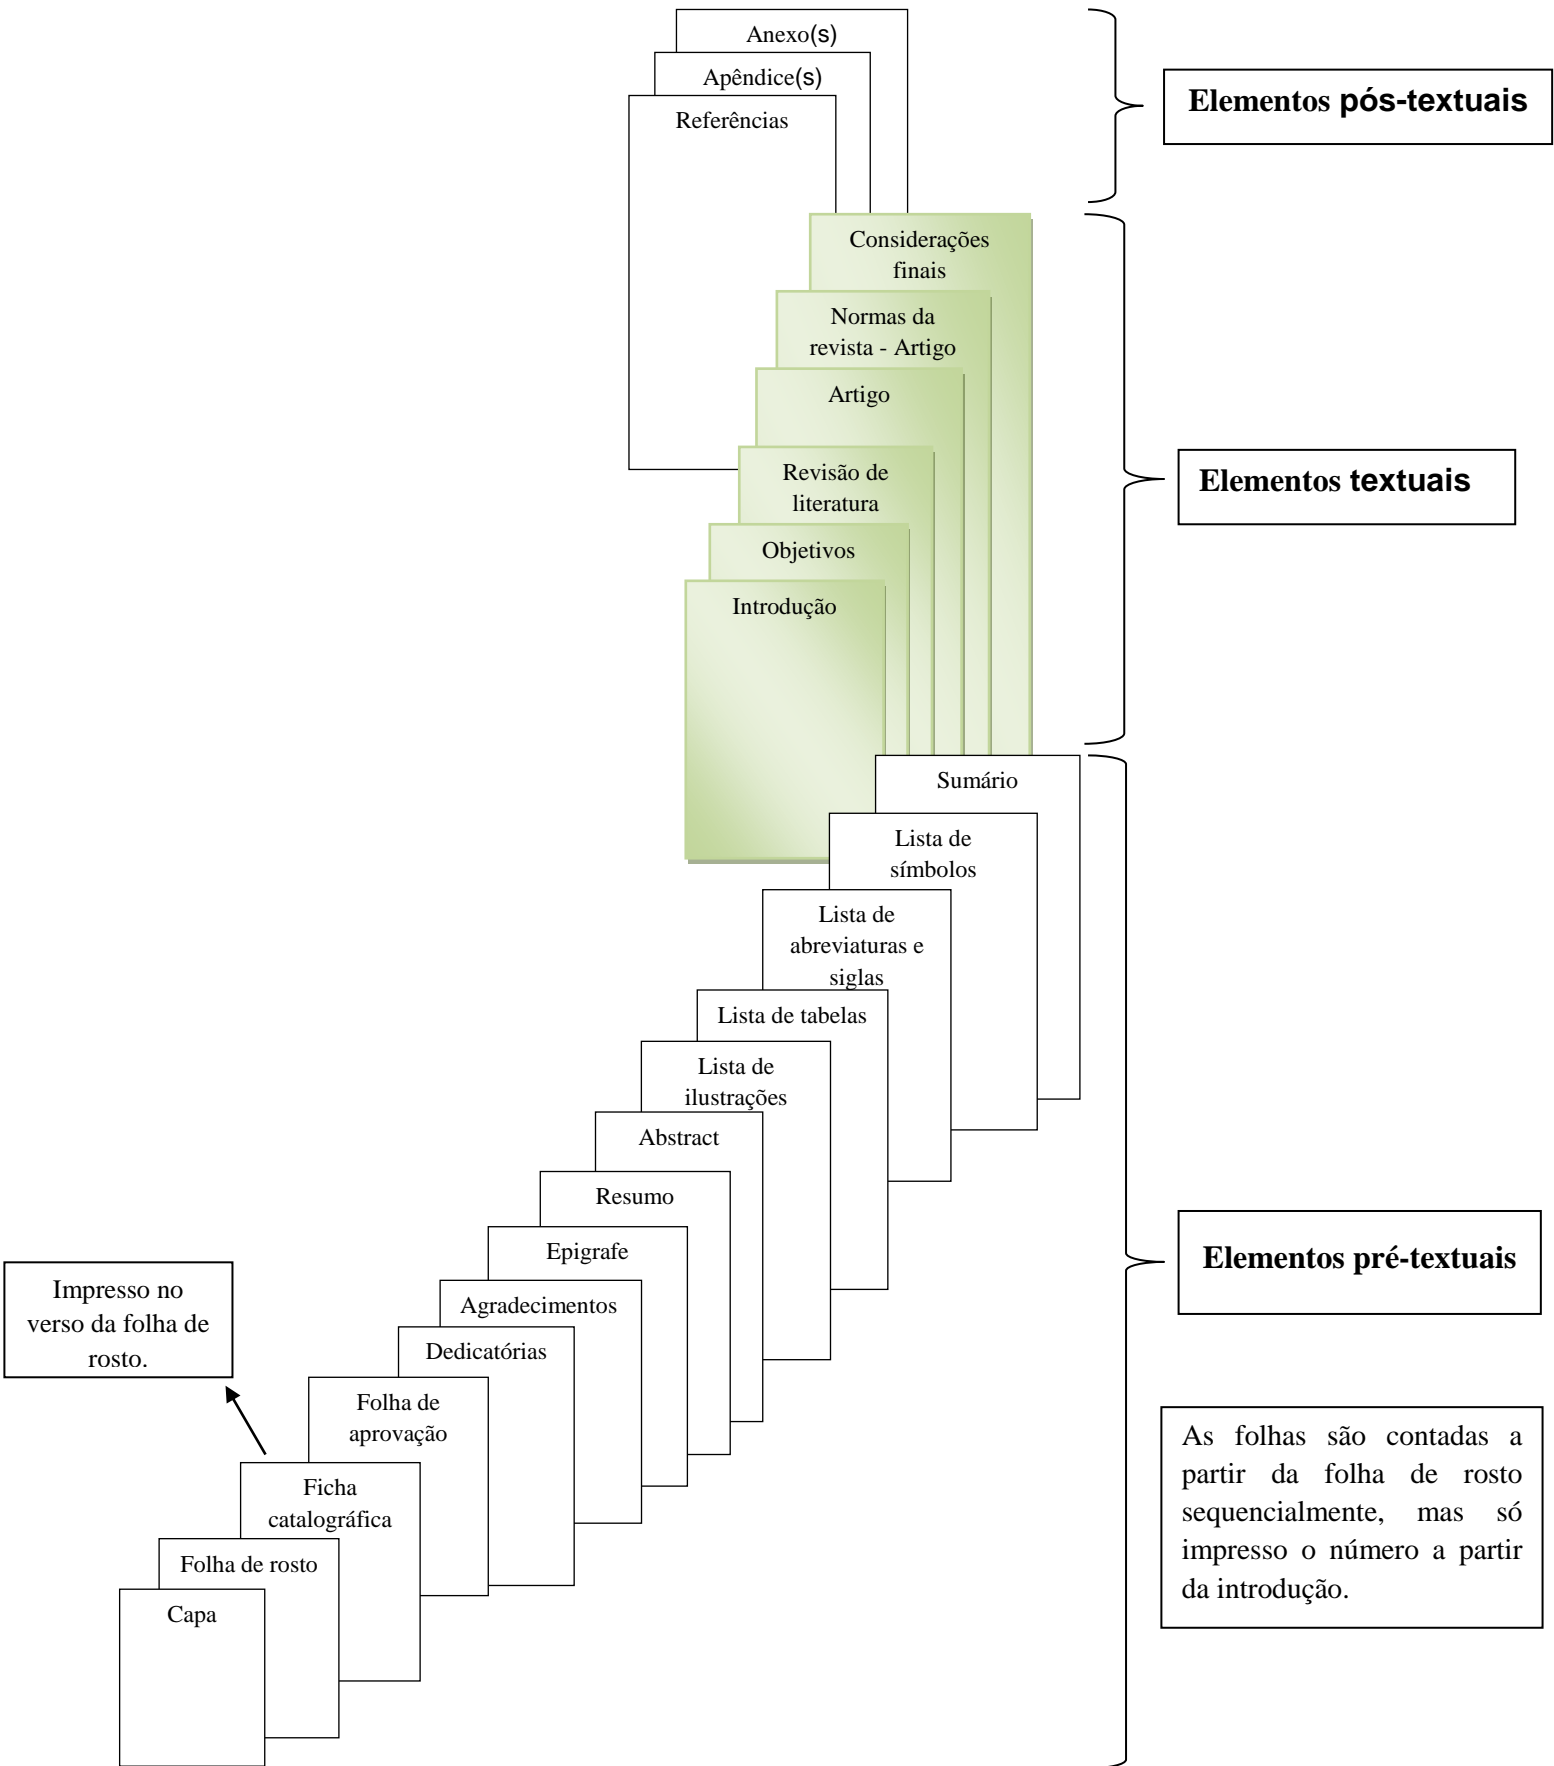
Anexo(s)
Apêndice(s)
Referências

Elementos pós-textuais

Considerações finais
Normas da revista - Artigo
Artigo
Revisão de literatura
Objetivos
Introdução

Elementos textuais

Sumário
Lista de símbolos
Lista de abreviaturas e siglas
Lista de tabelas
Lista de ilustrações
Abstract
Resumo
Epigrafe
Agradecimentos
Dedicatórias
Folha de aprovação
Ficha catalográfica
Folha de rosto
Capa

Impresso no verso da folha de rosto.

Elementos pré-textuais

As folhas são contadas a partir da folha de rosto sequencialmente, mas só impresso o número a partir da introdução.